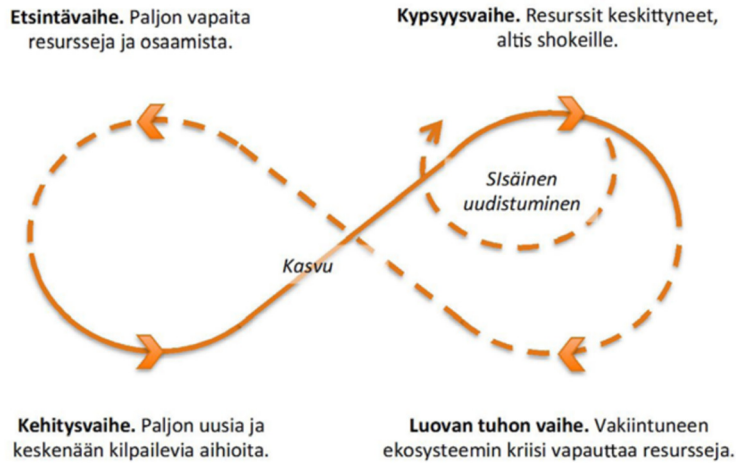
**Etsintävaihe.** Paljon vapaita resursseja ja osaamista.

**Kypsyysvaihe.** Resurssit keskittyneet, altis shokeille.

SIsäinen uudistuminen

Kasvu

**Kehitysvaihe.** Paljon uusia ja keskenään kilpailevia aihioita.

**Luovan tuhon vaihe.** Vakiintuneen ekosysteemin kriisi vapauttaa resursseja.